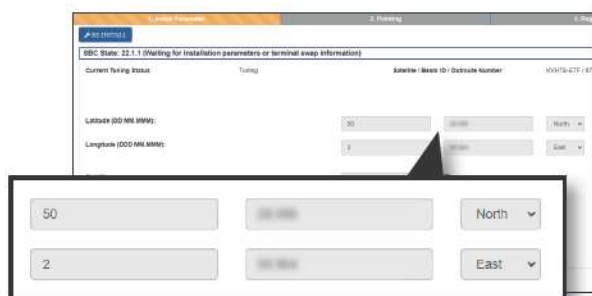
1. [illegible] Parameter
2. Pointing
3. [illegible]

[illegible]

SBC State: 22.1.1 (Waiting for installation parameters or terminal swap information)

Current Tuning Status
Tuning
Satellite / Beam ID / Outroute Number
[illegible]

Latitude (DD MM.MMM):
50
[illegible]
North

Longitude (DDD MM.MMM):
2
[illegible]
East

50
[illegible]
North

2
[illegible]
East